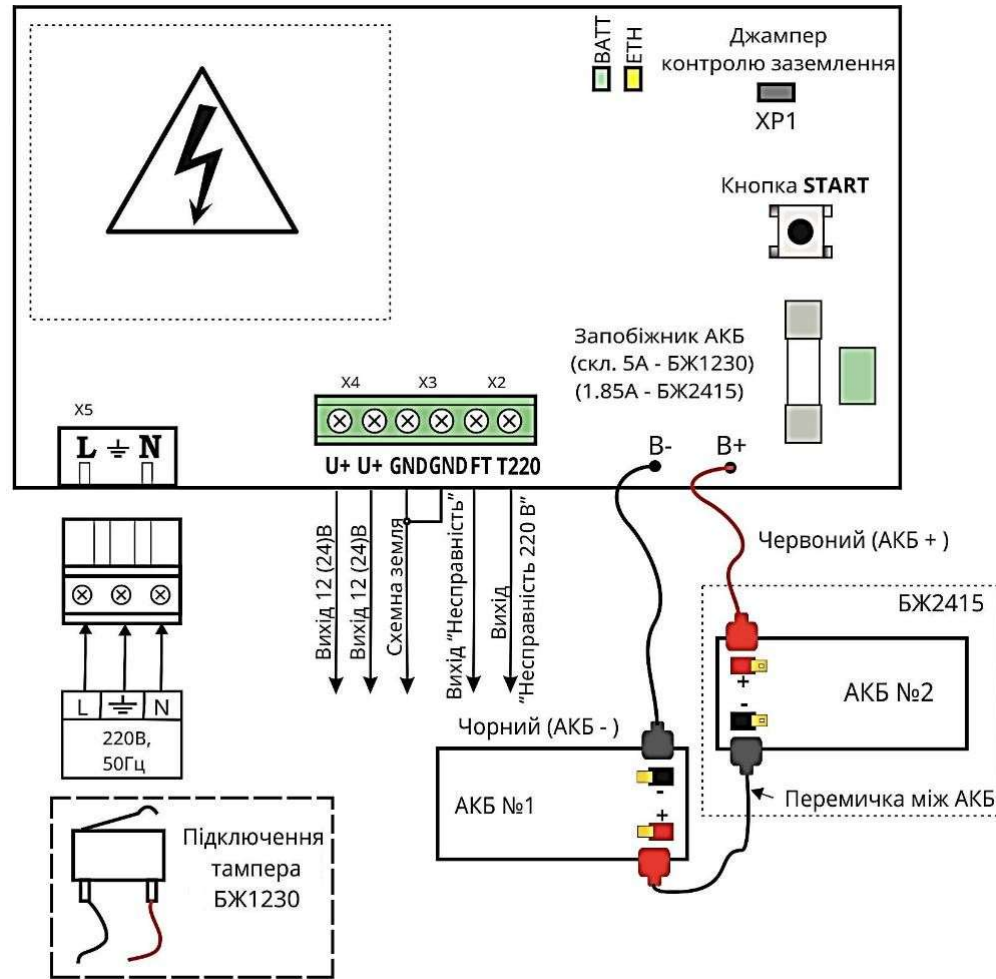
BATT
ETH
Джампер контролю заземлення
XP1

Кнопка START

Запобіжник АКБ (скл. 5А - БЖ1230) (1.85А - БЖ2415)

X5
L ⏚ N

X4 X3 X2
U+ U+ GND GND FT T220

B-
B+

Вихід 12 (24)В
Вихід 12 (24)В
Схемна земля
Вихід "Несправність"
Вихід "Несправність 220 В"

L ⏚ N
220В, 50Гц

Червоний (АКБ + )
БЖ2415
+
-
АКБ №2

Чорний (АКБ - )
АКБ №1
+

Перемичка між АКБ

Підключення тампера БЖ1230